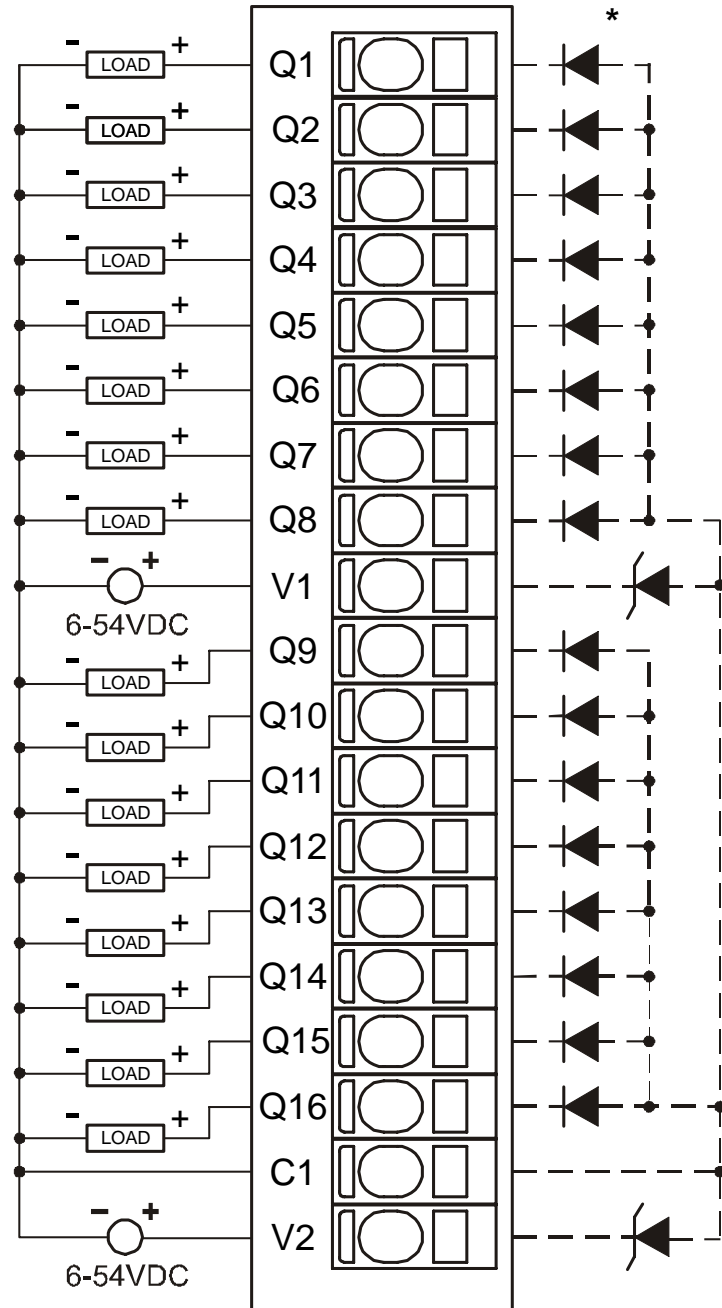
*

- LOAD + Q1
- LOAD + Q2
- LOAD + Q3
- LOAD + Q4
- LOAD + Q5
- LOAD + Q6
- LOAD + Q7
- LOAD + Q8
- + V1
6-54VDC
- LOAD + Q9
- LOAD + Q10
- LOAD + Q11
- LOAD + Q12
- LOAD + Q13
- LOAD + Q14
- LOAD + Q15
- LOAD + Q16
C1
- + V2
6-54VDC